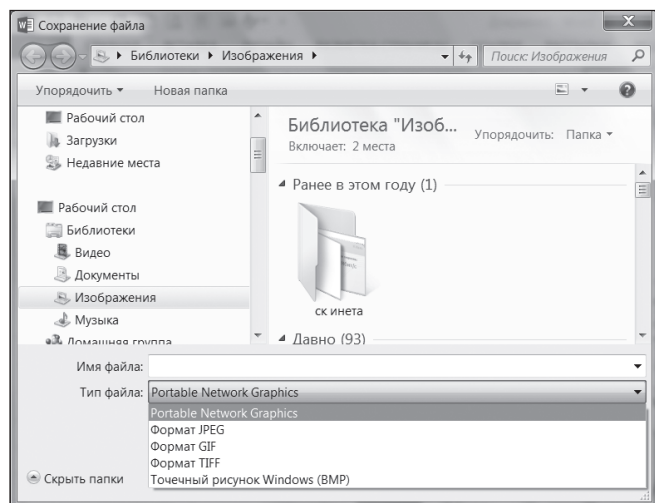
Сохранение файла

Библиотеки ▸ Изображения ▸

Поиск: Изображения

Упорядочить ▾ Новая папка

Рабочий стол
Загрузки
Недавние места

Рабочий стол
Библиотеки
Видео
Документы
Изображения
Музыка
Домашняя группа

Библиотека "Изоб...
Включает: 2 места

Упорядочить: Папка ▾

Ранее в этом году (1)

ск инета

Давно (93)

Имя файла:

Тип файла: Portable Network Graphics

Portable Network Graphics
Формат JPEG
Формат GIF
Формат TIFF
Точечный рисунок Windows (BMP)

Скрыть папки